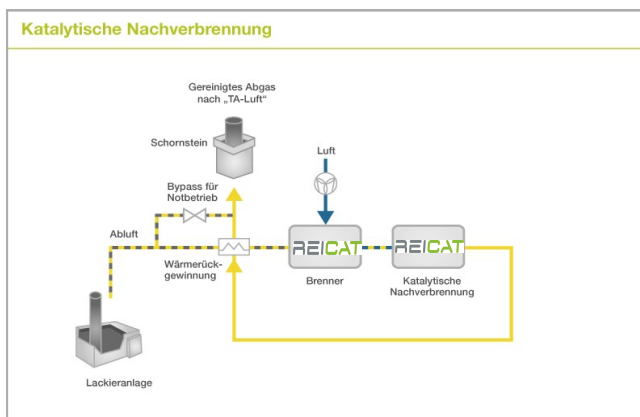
Katalytische Nachverbrennung

Gereinigtes Abgas nach „TA-Luft“

Schornstein

Luft

Bypass für Notbetrieb

Abluft

REICAT

REICAT

Wärmerückgewinnung

Brenner

Katalytische Nachverbrennung

Lackieranlage